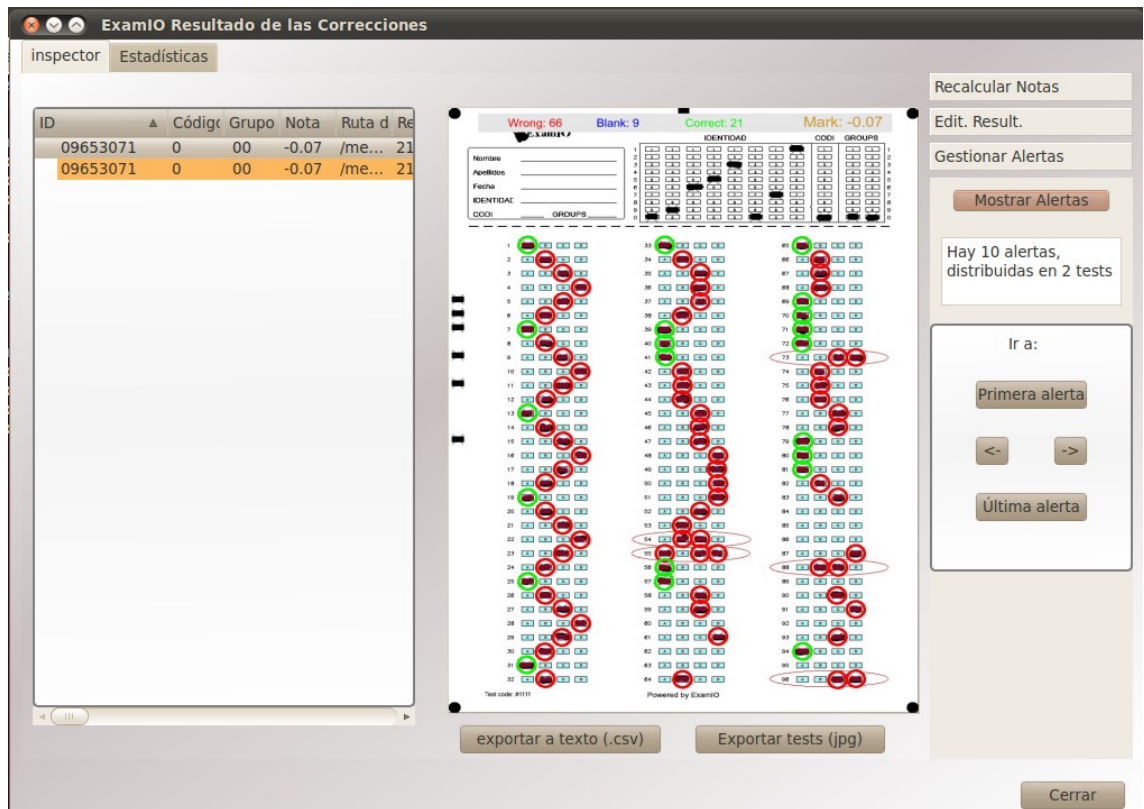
ExamIO Resultado de las Correcciones

inspector | Estadísticas

| ID | Códig | Grupo | Nota | Ruta d | Re |
|---|---|---|---|---|---|
| 09653071 | 0 | 00 | -0.07 | /me... | 21 |
| 09653071 | 0 | 00 | -0.07 | /me... | 21 |

Wrong: 66 Blank: 9 Correct: 21 Mark: -0.07

ExamIO

IDENTIDAD CODI GROUPS

Nombre
Apellidos
Fecha
IDENTIDAD
CODI GROUPS

1 2 3 4 5 6 7 8 9 10 11 12 13 14 15 16 17 18 19 20 21 22 23 24 25 26 27 28 29 30 31 32
33 34 35 36 37 38 39 40 41 42 43 44 45 46 47 48 49 50 51 52 53 54 55 56 57 58 59 60 61 62 63 64
65 66 67 68 69 70 71 72 73 74 75 76 77 78 79 80 81 82 83 84 85 86 87 88 89 90 91 92 93 94 95 96

Test code: #1111

Powered by ExamIO

Recalcular Notas

Edit. Result.

Gestionar Alertas

Mostrar Alertas

Hay 10 alertas, distribuidas en 2 tests

Ir a:

Primera alerta

<-

->

Última alerta

exportar a texto (.csv)

Exportar tests (jpg)

Cerrar